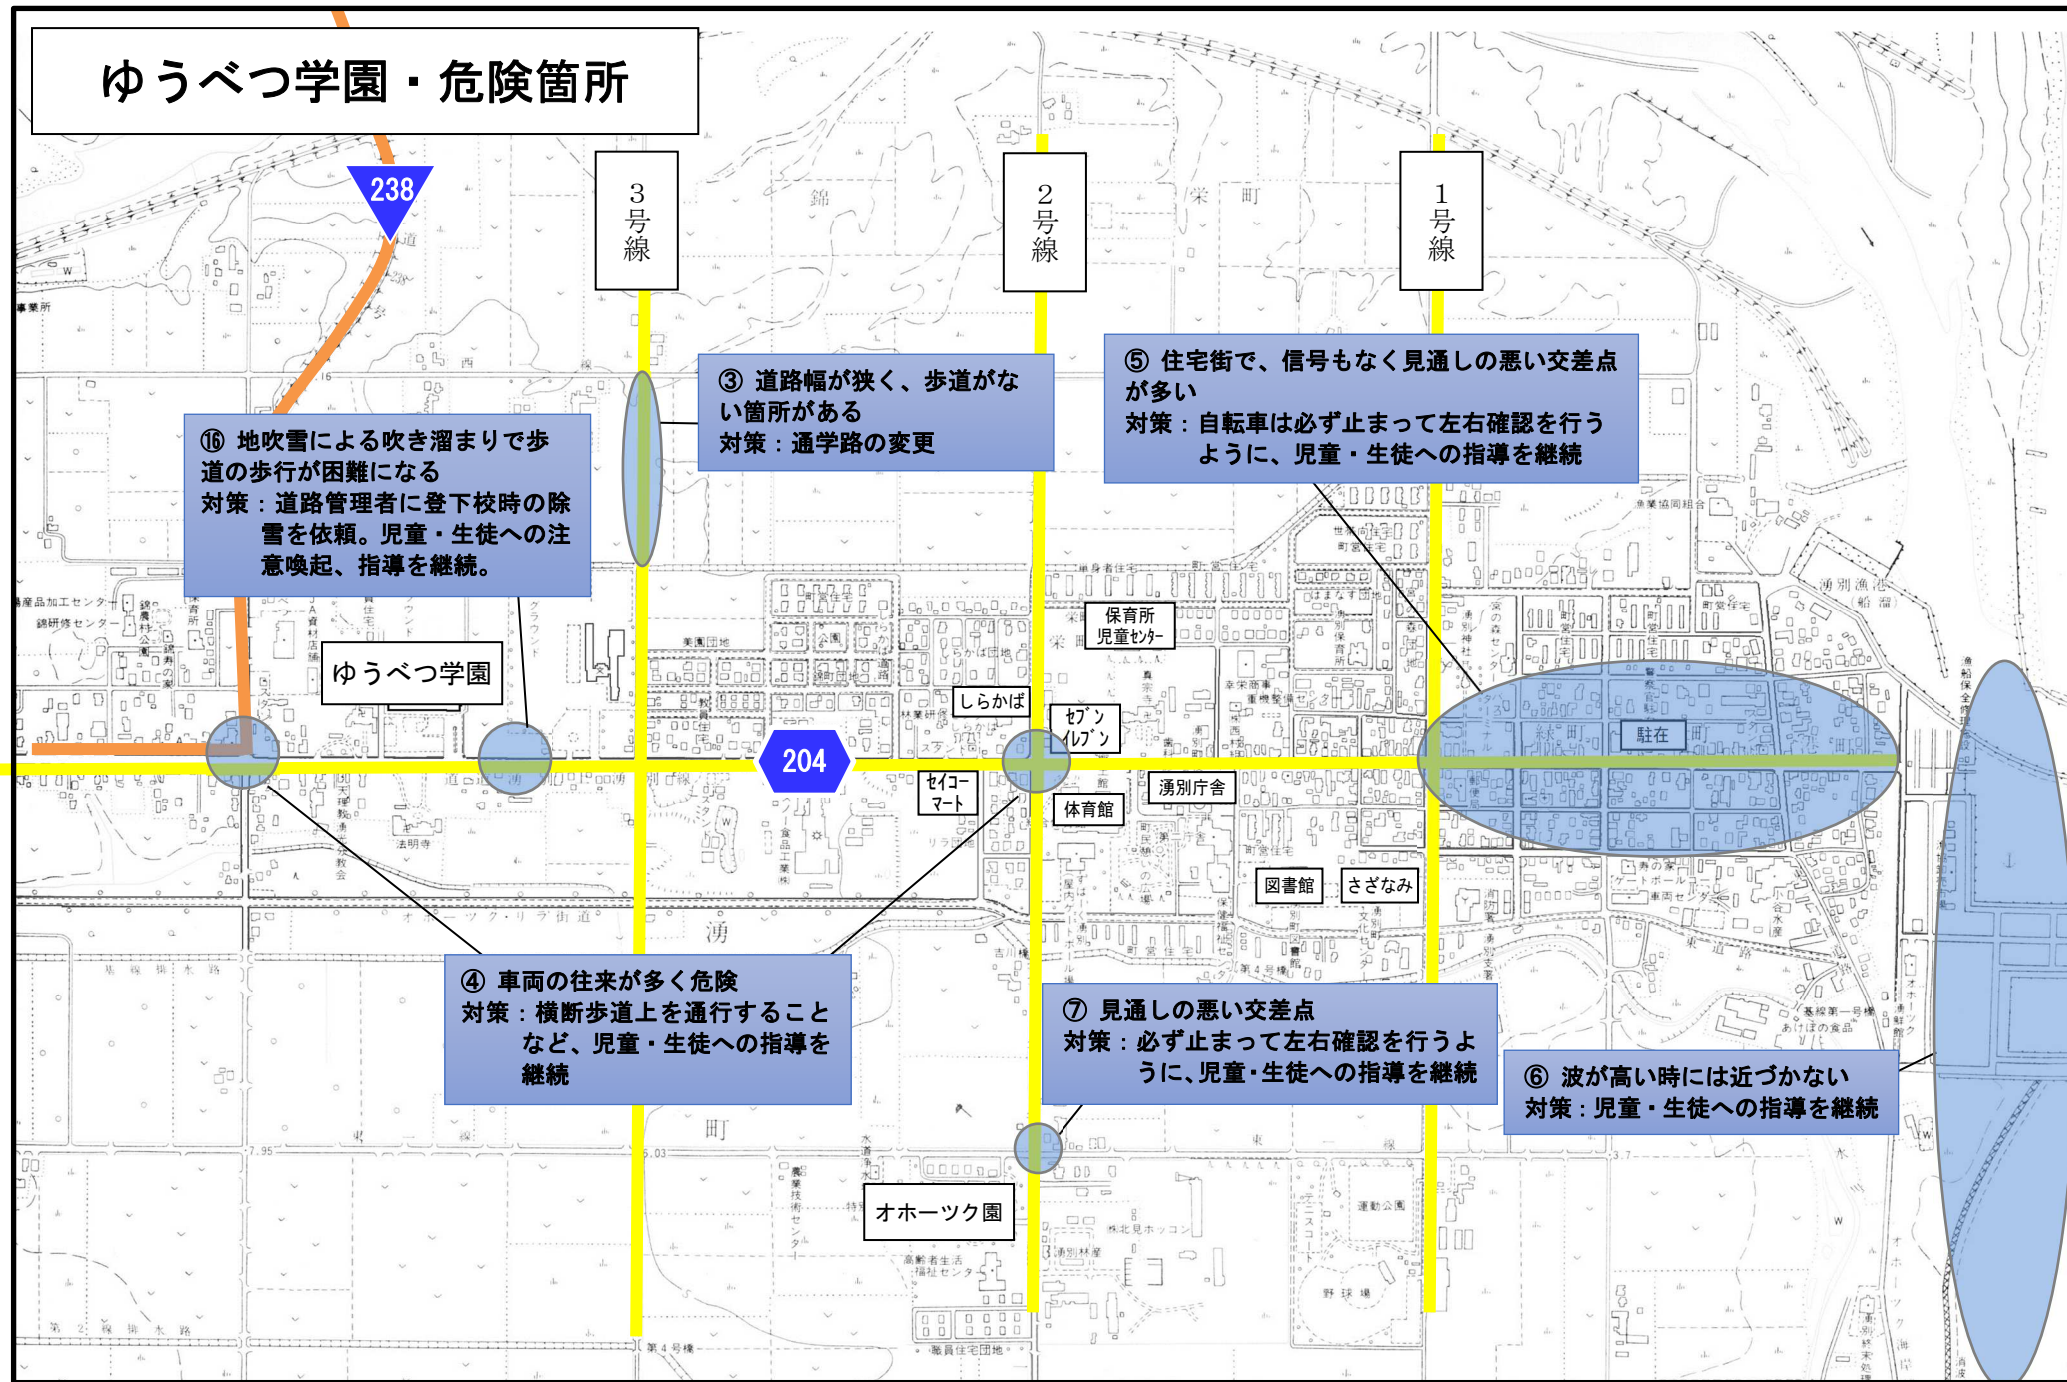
ゆうべつ学園・危険箇所

238

3号線

2号線

1号線

③ 道路幅が狭く、歩道がない箇所がある
対策：通学路の変更

⑤ 住宅街で、信号もなく見通しの悪い交差点が多い
対策：自転車は必ず止まって左右確認を行うように、児童・生徒への指導を継続

⑯ 地吹雪による吹き溜まりで歩道の歩行が困難になる
対策：道路管理者に登下校時の除雪を依頼。児童・生徒への注意喚起、指導を継続。

保育所
児童ｾﾝﾀｰ

ゆうべつ学園

しらかば

ｾﾌﾞﾝｲﾚﾌﾞﾝ

駐在

204

ｾｲｺｰﾏｰﾄ

湧別庁舎

体育館

図書館

さざなみ

④ 車両の往来が多く危険
対策：横断歩道上を通行することなど、児童・生徒への指導を継続

⑦ 見通しの悪い交差点
対策：必ず止まって左右確認を行うように、児童・生徒への指導を継続

⑥ 波が高い時には近づかない
対策：児童・生徒への指導を継続

オホーツク園